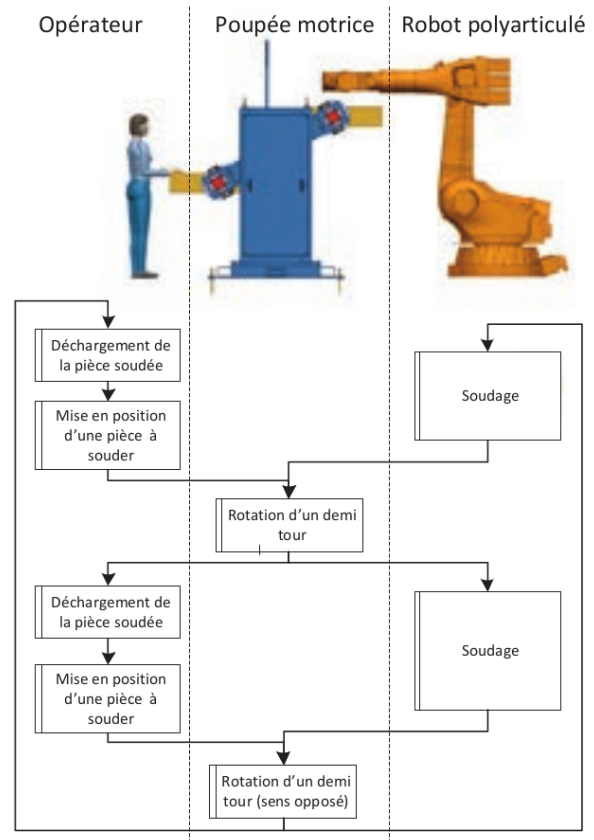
Opérateur

Poupée motrice

Robot polyarticulé

Déchargement de la pièce soudée

Mise en position d'une pièce à souder

Soudage

Rotation d'un demi tour

Déchargement de la pièce soudée

Soudage

Mise en position d'une pièce à souder

Rotation d'un demi tour (sens opposé)